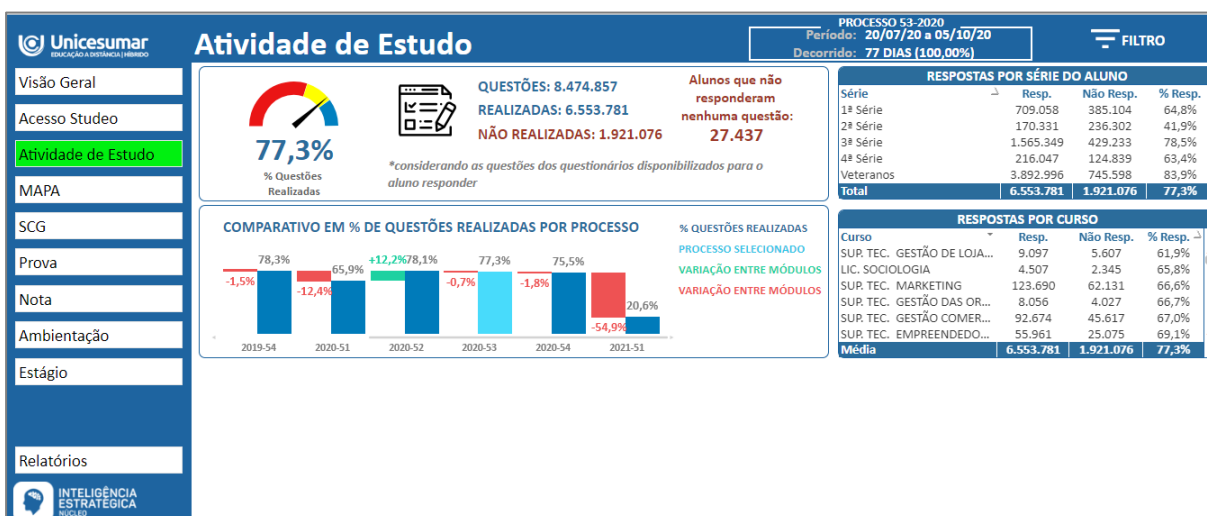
Unicesumar
EDUCAÇÃO A DISTÂNCIA | HÍBRIDO

Atividade de Estudo

PROCESSO 53-2020
Período: 20/07/20 a 05/10/20
Decorrido: 77 DIAS (100,00%)

FILTRO

Visão Geral
Acesso Studeo
Atividade de Estudo
MAPA
SCG
Prova
Nota
Ambientação
Estágio
Relatórios

INTELIGÊNCIA ESTRATÉGICA
NÚCLEO

77,3%
% Questões Realizadas

QUESTÕES: 8.474.857
REALIZADAS: 6.553.781
NÃO REALIZADAS: 1.921.076

Alunos que não responderam nenhuma questão:
27.437

*considerando as questões dos questionários disponibilizados para o aluno responder

COMPARATIVO EM % DE QUESTÕES REALIZADAS POR PROCESSO

% QUESTÕES REALIZADAS
PROCESSO SELECIONADO
VARIAÇÃO ENTRE MÓDULOS
VARIAÇÃO ENTRE MÓDULOS

-1,5% 78,3% -12,4% 65,9% +12,2% 78,1% -0,7% 77,3% -1,8% 75,5% -54,9% 20,6%

2019-54 2020-51 2020-52 2020-53 2020-54 2021-51

RESPOSTAS POR SÉRIE DO ALUNO

| Série | Resp. | Não Resp. | % Resp. |
|---|---|---|---|
| 1ª Série | 709.058 | 385.104 | 64,8% |
| 2ª Série | 170.331 | 236.302 | 41,9% |
| 3ª Série | 1.565.349 | 429.233 | 78,5% |
| 4ª Série | 216.047 | 124.839 | 63,4% |
| Veteranos | 3.892.996 | 745.598 | 83,9% |
| Total | 6.553.781 | 1.921.076 | 77,3% |

RESPOSTAS POR CURSO

| Curso | Resp. | Não Resp. | % Resp. |
|---|---|---|---|
| SUP. TEC. GESTÃO DE LOJA... | 9.097 | 5.607 | 61,9% |
| LIC. SOCIOLOGIA | 4.507 | 2.345 | 65,8% |
| SUP. TEC. MARKETING | 123.690 | 62.131 | 66,6% |
| SUP. TEC. GESTÃO DAS OR... | 8.056 | 4.027 | 66,7% |
| SUP. TEC. GESTÃO COMER... | 92.674 | 45.617 | 67,0% |
| SUP. TEC. EMPREENDEDO... | 55.961 | 25.075 | 69,1% |
| Média | 6.553.781 | 1.921.076 | 77,3% |